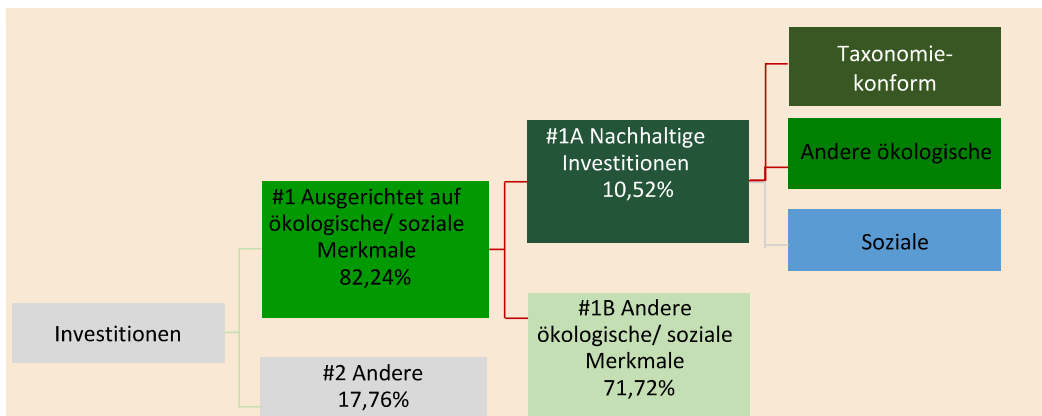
Investitionen

#1 Ausgerichtet auf ökologische/ soziale Merkmale 82,24%

#2 Andere 17,76%

#1A Nachhaltige Investitionen 10,52%

#1B Andere ökologische/ soziale Merkmale 71,72%

Taxonomiekonform

Andere ökologische

Soziale